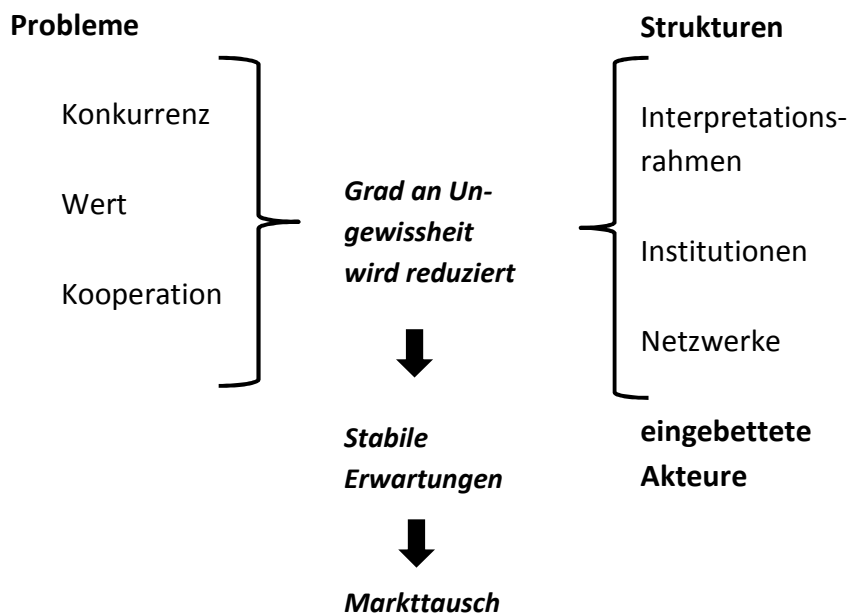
**Probleme**

Konkurrenz

Wert

Kooperation

*Grad an Ungewissheit wird reduziert*

*Stabile Erwartungen*

*Markttausch*

**Strukturen**

Interpretationsrahmen

Institutionen

Netzwerke

**eingebettete Akteure**